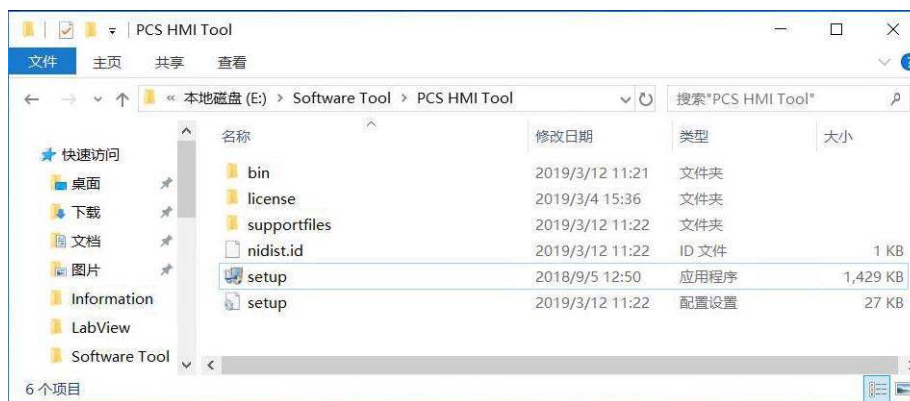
PCS HMI Tool

文件 主页 共享 查看

« 本地磁盘 (E:) > Software Tool > PCS HMI Tool

搜索"PCS HMI Tool"

快速访问
桌面
下载
文档
图片
Information
LabView
Software Tool

| 名称 | 修改日期 | 类型 | 大小 |
|---|---|---|---|
| bin | 2019/3/12 11:21 | 文件夹 | |
| license | 2019/3/4 15:36 | 文件夹 | |
| supportfiles | 2019/3/12 11:22 | 文件夹 | |
| nidist.id | 2019/3/12 11:22 | ID 文件 | 1 KB |
| setup | 2018/9/5 12:50 | 应用程序 | 1,429 KB |
| setup | 2019/3/12 11:22 | 配置设置 | 27 KB |

6 个项目